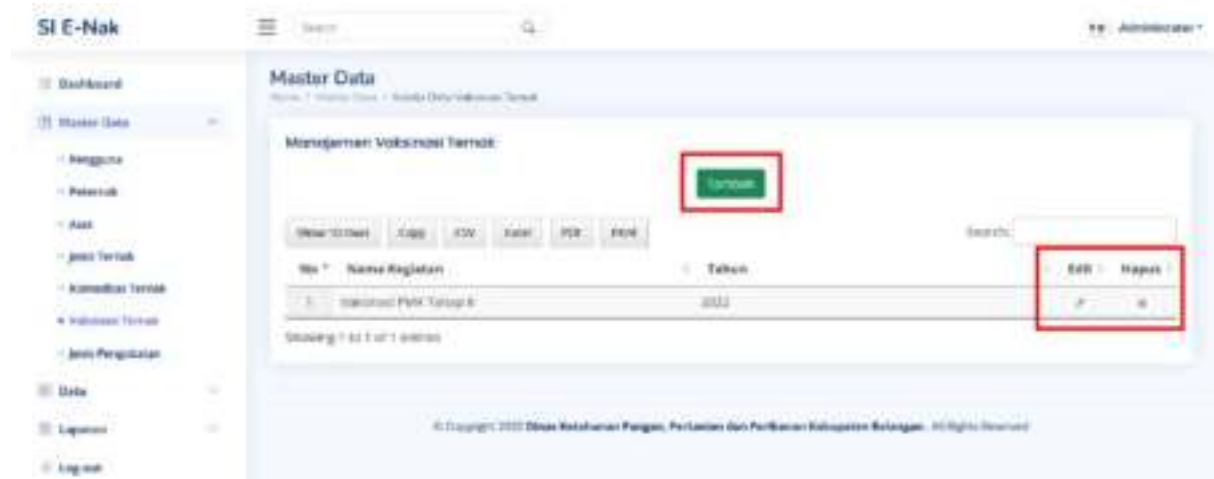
SI E-Nak

Search

Administrator

Dashboard

Master Data

- Pengguna

- Peternak

- Aset

- Jenis Ternak

- Komoditas Ternak

- Vaksinasi Ternak

- Jenis Pengolahan

Data

Laporan

Log out

Master Data

Home / Master Data / Kelola Data Vaksinasi Ternak

Manajemen Vaksinasi Ternak

Tambah

Show 10 rows | Copy | CSV | Excel | PDF | Print

Search:

| No | Nama Kegiatan | Tahun | Edit | Hapus |
|---|---|---|---|---|
| 1 | Vaksinasi PMK Tahap II | 2022 | | |

Showing 1 to 1 of 1 entries

© Copyright 2022 Dinas Ketahanan Pangan, Pertanian dan Perikanan Kabupaten Bulungan. All Rights Reserved